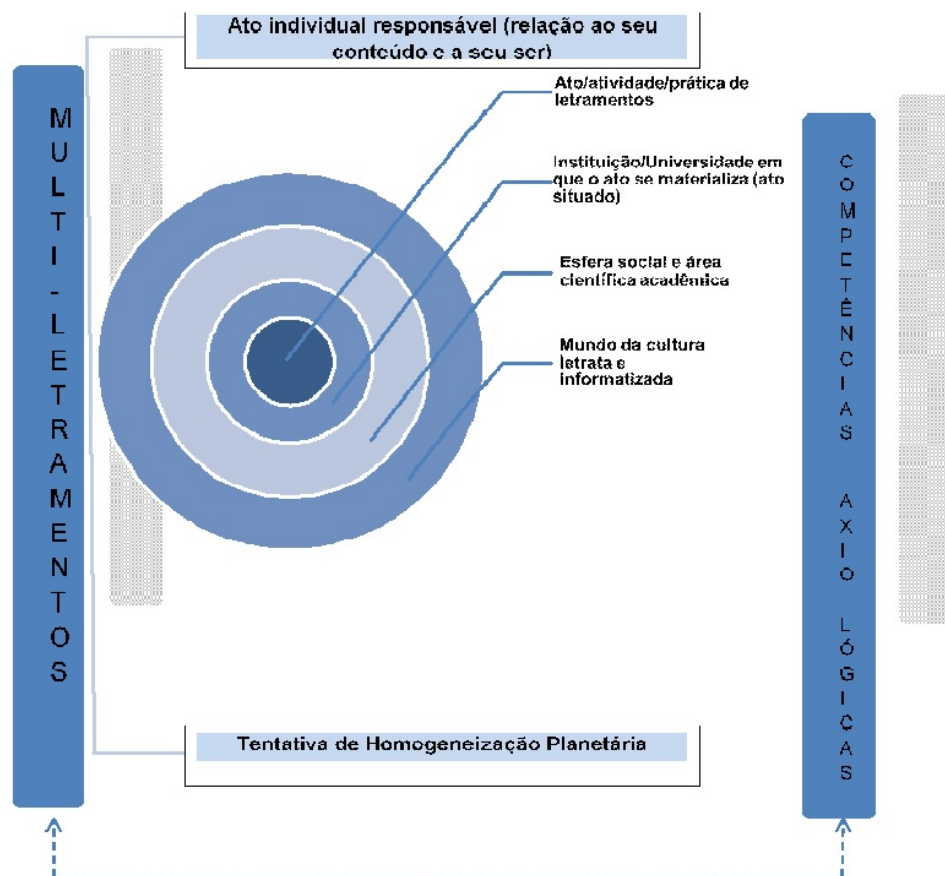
Ato individual responsável (relação ao seu conteúdo e a seu ser)

MULTI-LETRAMENTOS

Ato/atividade/prática de letramentos

Instituição/Universidade em que o ato se materializa (ato situado)

Esfera social e área científica acadêmica

Mundo da cultura letrata e informatizada

COMPETÊNCIAS AXIOLÓGICAS

Tentativa de Homogeneização Planetária